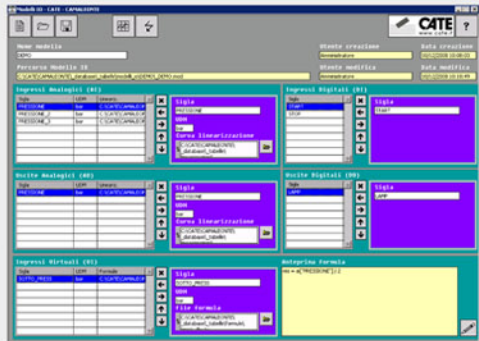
Modelli IO - CATE - CAPALSOPTE

CATE
www.cate.it

Nome modello
DEMO

Utente creazione
Amministratore

Data creazione
02/12/2009 10:08:33

Percorso Modello IO
C:\CATE\CAPAL\CONTE\_database\_tabelle\modelli_io\DEMO\_DEMO.mod

Utente modifica
Amministratore

Data modifica
02/12/2009 10:18:49

Ingressi Analogici (AI)

| Sigla | UDM | Linearizz. |
|---|---|---|
| PRESSIONE | bar | C:\CATE\CAPAL\CO |
| PRESSIONE_2 | bar | C:\CATE\CAPAL\CO |
| PRESSIONE_3 | bar | C:\CATE\CAPAL\CO |

Sigla
PRESSIONE
UDM
bar
Curva linearizzazione
C:\CATE\CAPAL\CONTE\_database\_tabelle\

Ingressi Digitali (DI)

| Sigla |
|---|
| START |
| STOP |

Sigla
START

Uscite Analogiche (AO)

| Sigla | UDM | Linearizz. |
|---|---|---|
| PRESSIONE | bar | C:\CATE\CAPAL\CO |

Sigla
PRESSIONE
UDM
bar
Curva linearizzazione
C:\CATE\CAPAL\CONTE\_database\_tabelle\

Uscite Digitali (DO)

| Sigla |
|---|
| LAMP |

Sigla
LAMP

Ingressi Virtuali (VI)

| Sigla | UDM | Formula |
|---|---|---|
| SOTTO_PRESS | bar | C:\CATE\CAPAL\CO |

Sigla
SOTTO_PRESS
UDM
bar
File Formula
C:\CATE\CAPAL\CONTE\_database\_tabelle\formule\

Anteprima Formula
res = ai["PRESSIONE"] / 2